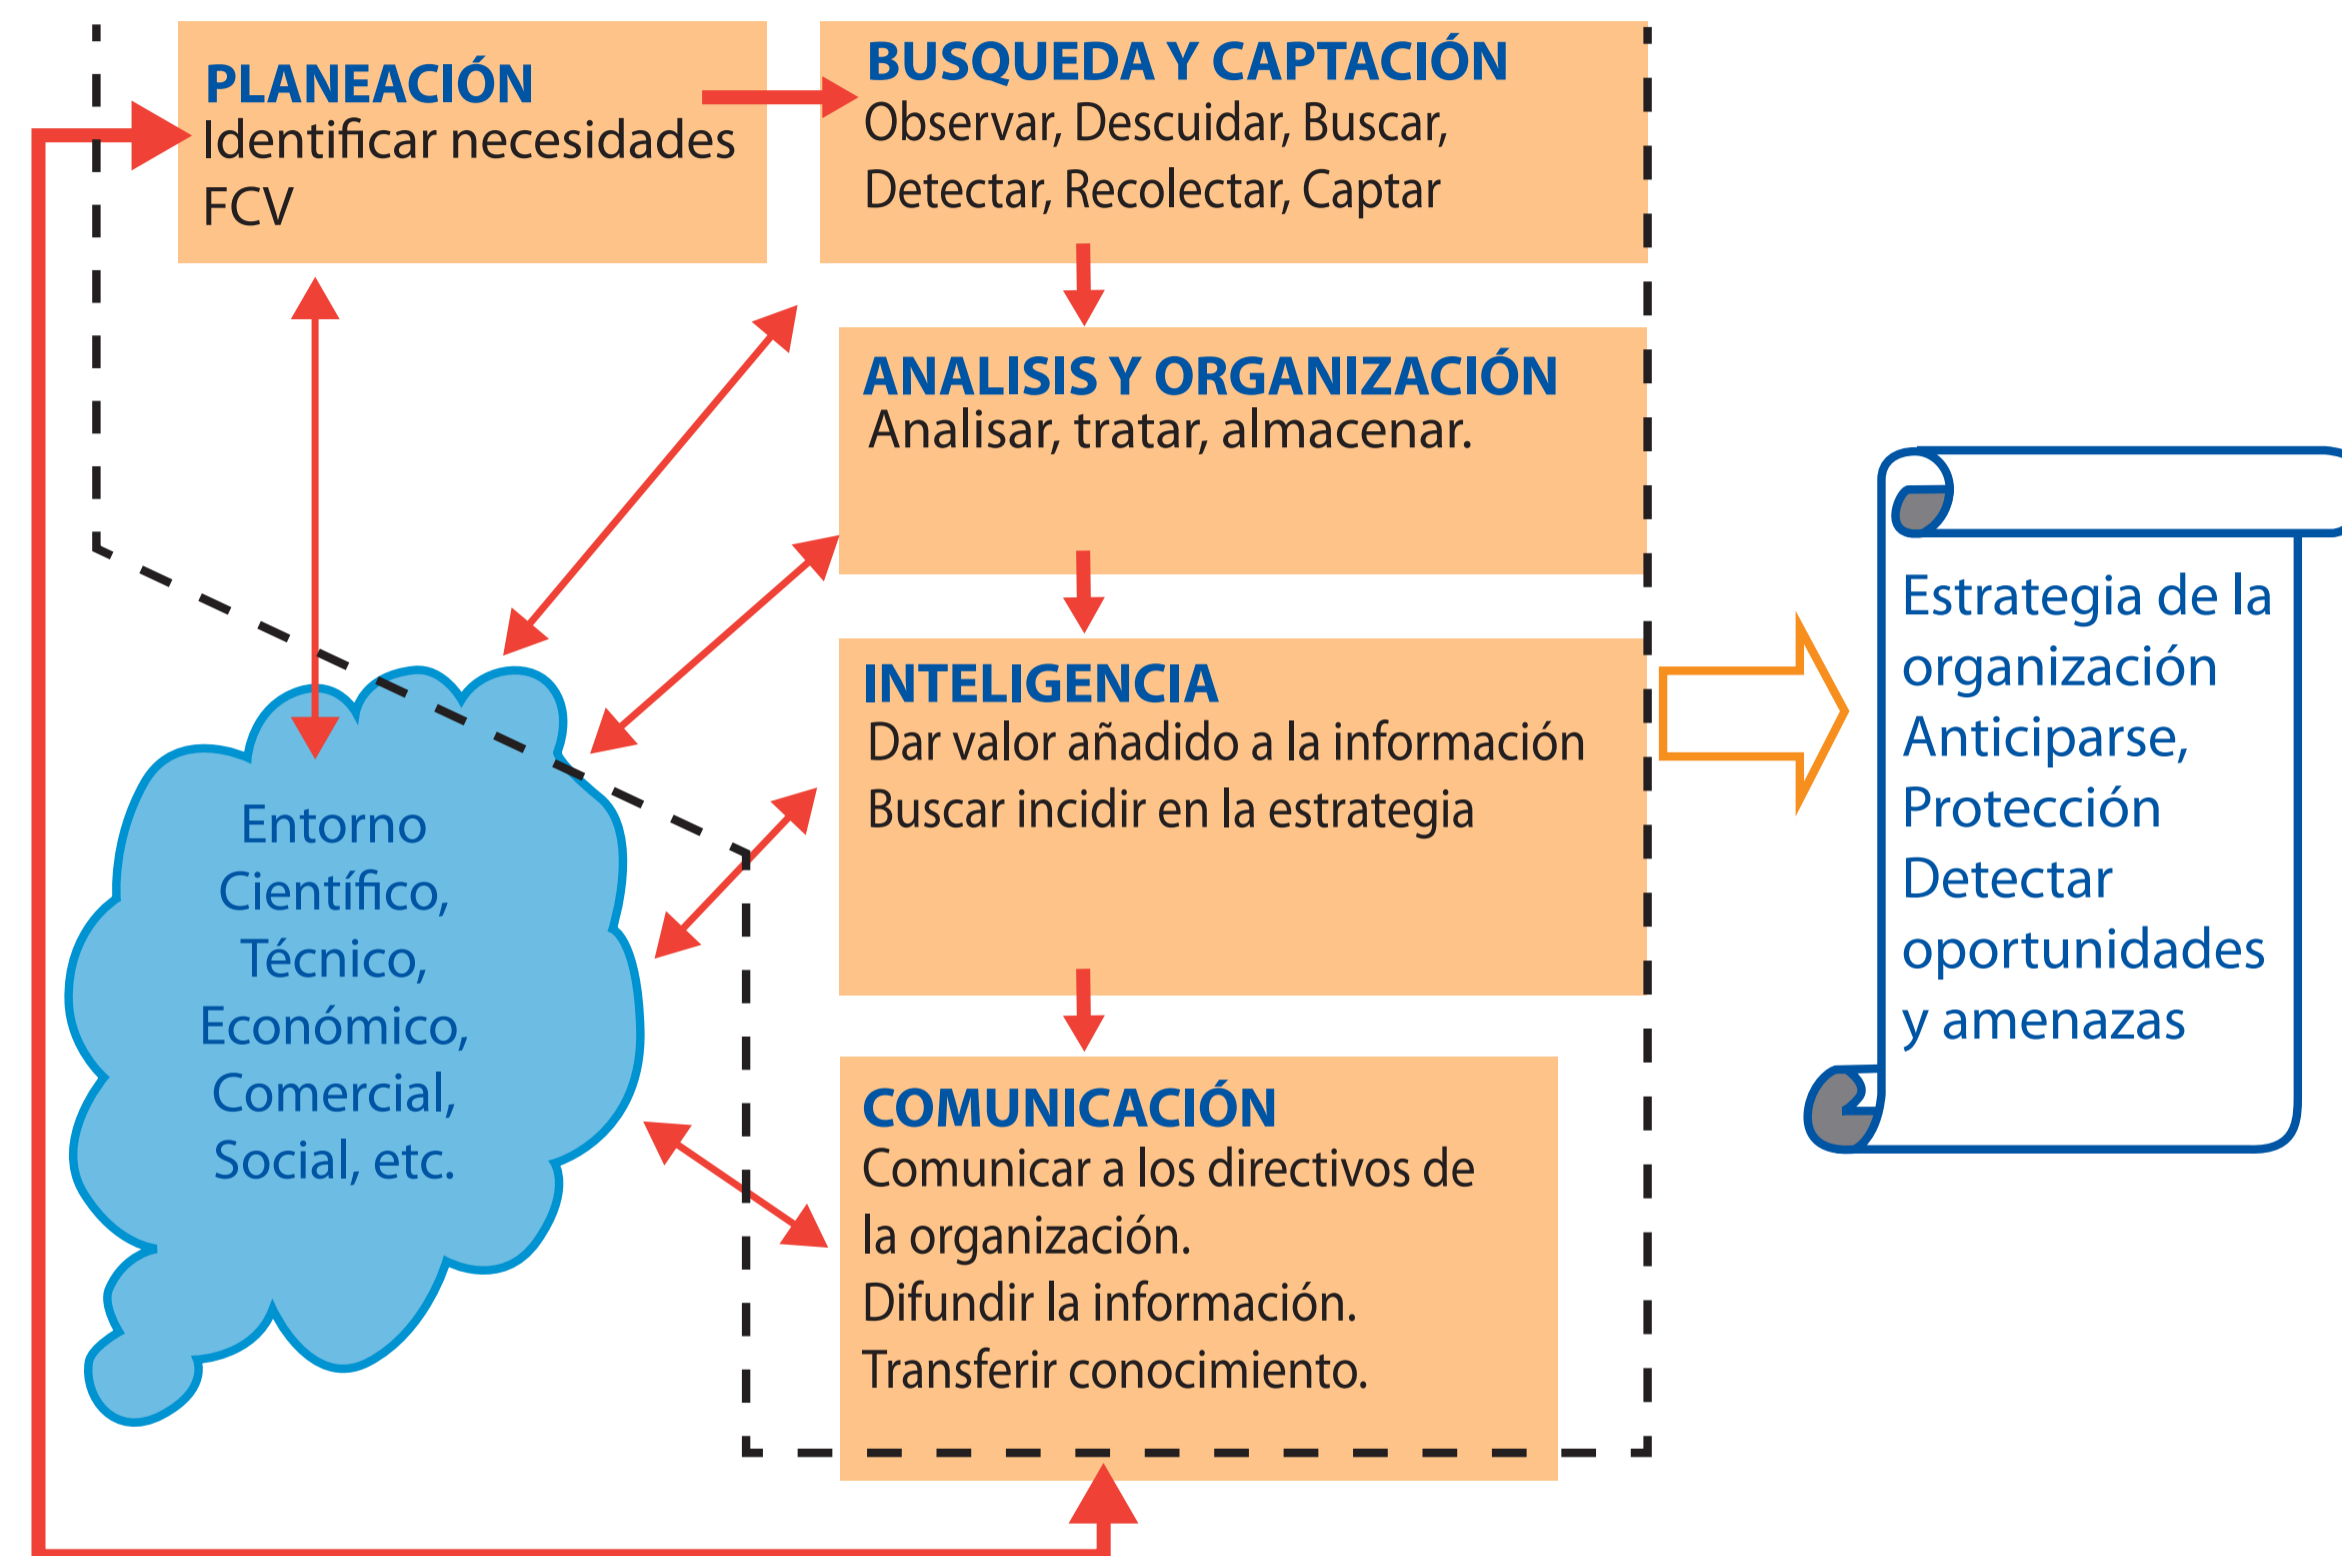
PLANEACIÓN
Identificar necesidades FCV

BUSQUEDA Y CAPTACIÓN
Observar, Descuidar, Buscar, Detectar, Recolectar, Captar

ANALISIS Y ORGANIZACIÓN
Analisar, tratar, almacenar.

INTELIGENCIA
Dar valor añadido a la información
Buscar incidir en la estrategia

COMUNICACIÓN
Comunicar a los directivos de la organización.
Difundir la información.
Transferir conocimiento.

Entorno Científico, Técnico, Económico, Comercial, Social, etc.

Estrategia de la organización
Anticiparse,
Protección
Detectar oportunidades y amenazas